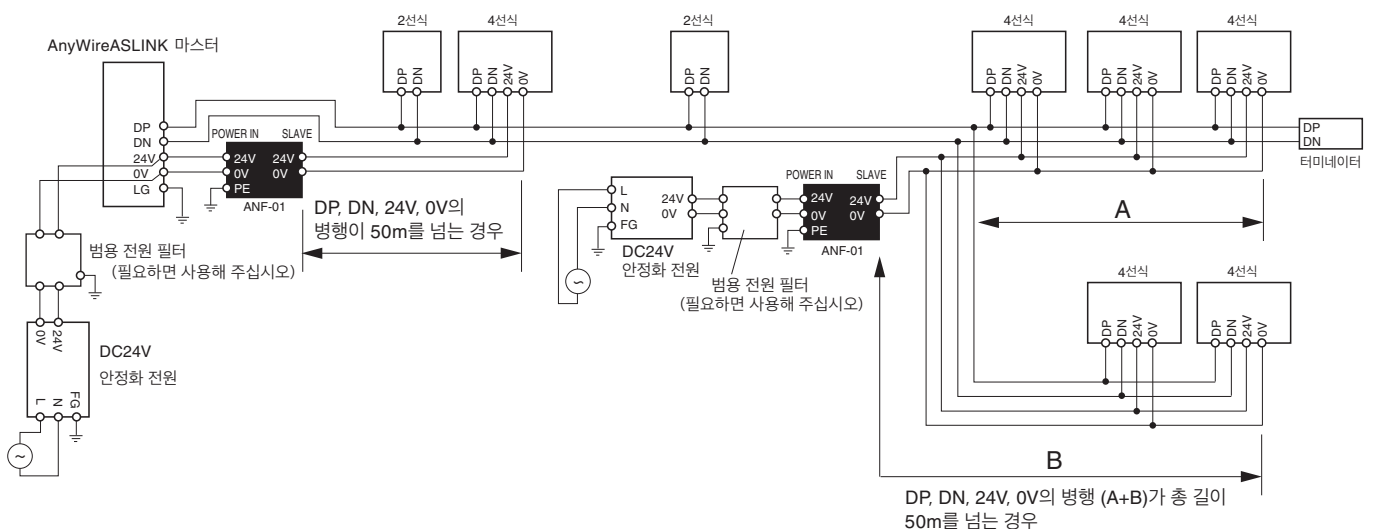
AnyWireASLINK 마스터

DP
DN
24V
0V
LG

POWER IN SLAVE
24V 24V
0V 0V
PE
ANF-01

2선식
DP DN

4선식
DP DN 24V 0V

2선식
DP DN

4선식
DP DN 24V 0V

4선식
DP DN 24V 0V

4선식
DP DN 24V 0V

DP
DN
터미네이터

DP, DN, 24V, 0V의 병행이 50m를 넘는 경우

범용 전원 필터
(필요하면 사용해 주십시오)

24V 0V

DC24V
안정화 전원

L N FG

L
N
FG
24V
0V

DC24V
안정화 전원

범용 전원 필터
(필요하면 사용해 주십시오)

POWER IN SLAVE
24V 24V
0V 0V
PE
ANF-01

A

4선식
DP DN 24V 0V

4선식
DP DN 24V 0V

B

DP, DN, 24V, 0V의 병행 (A+B)가 총 길이 50m를 넘는 경우